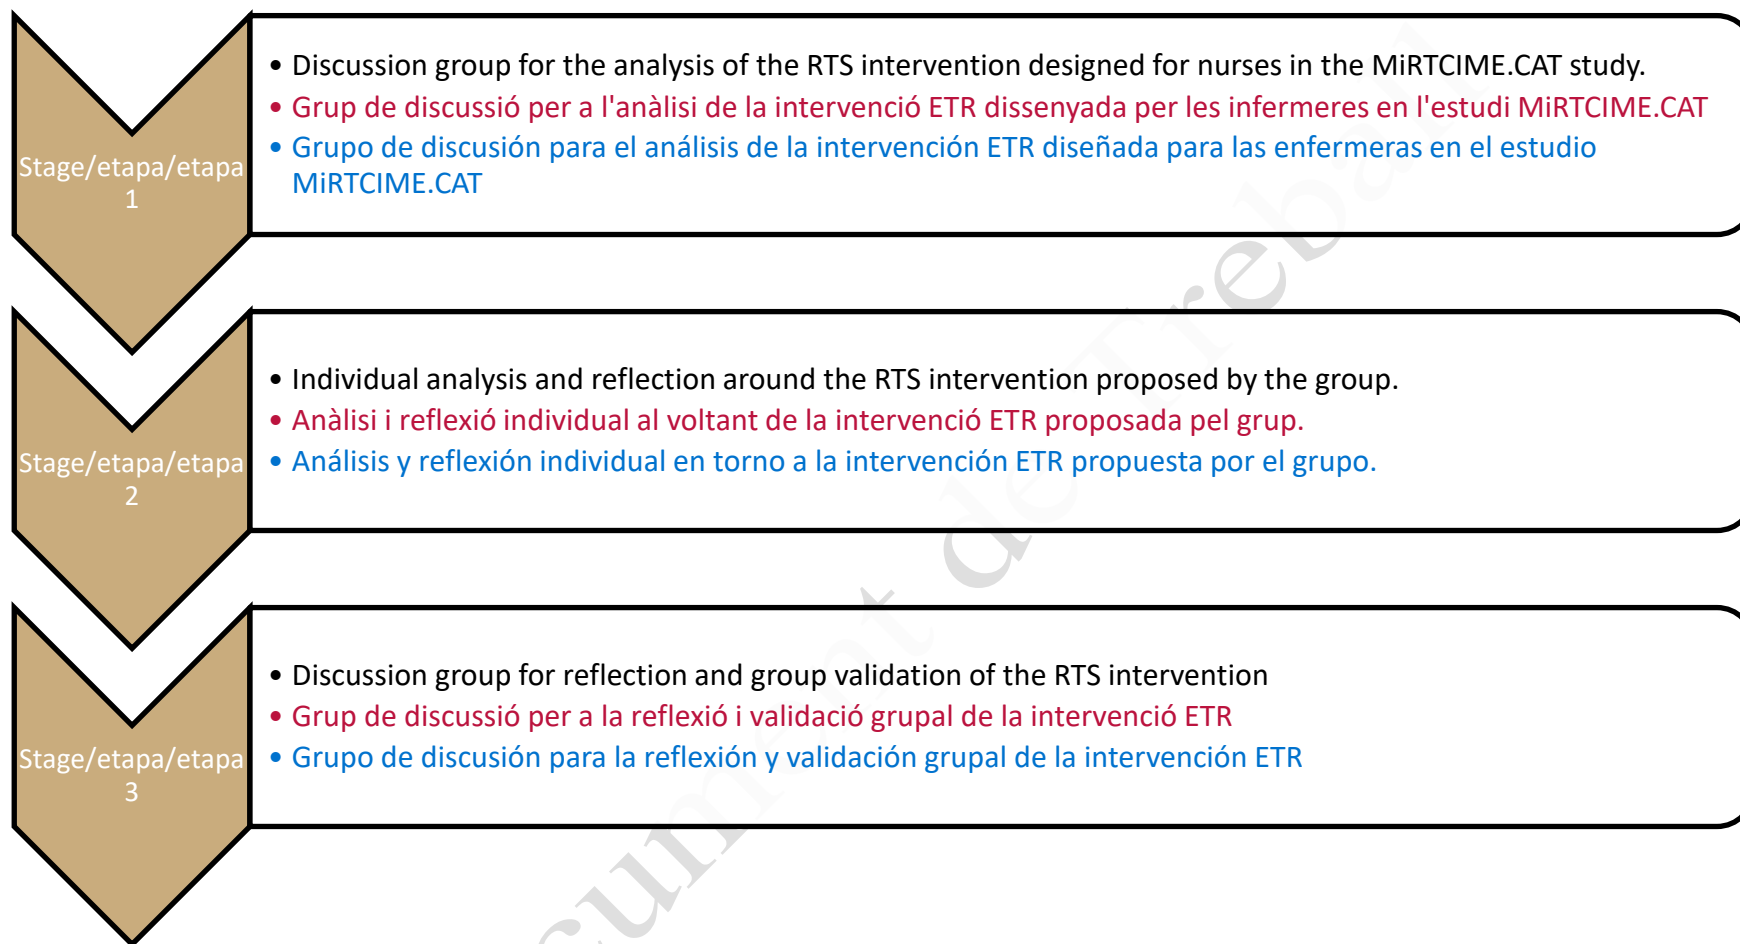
Stage/etapa/etapa 1

• Discussion group for the analysis of the RTS intervention designed for nurses in the MiRTCIME.CAT study.
• Grup de discussió per a l'anàlisi de la intervenció ETR dissenyada per les infermeres en l'estudi MiRTCIME.CAT
• Grupo de discusión para el análisis de la intervención ETR diseñada para las enfermeras en el estudio MiRTCIME.CAT

Stage/etapa/etapa 2

• Individual analysis and reflection around the RTS intervention proposed by the group.
• Anàlisi i reflexió individual al voltant de la intervenció ETR proposada pel grup.
• Análisis y reflexión individual en torno a la intervención ETR propuesta por el grupo.

Stage/etapa/etapa 3

• Discussion group for reflection and group validation of the RTS intervention
• Grup de discussió per a la reflexió i validació grupal de la intervenció ETR
• Grupo de discusión para la reflexión y validación grupal de la intervención ETR

Document de Treball